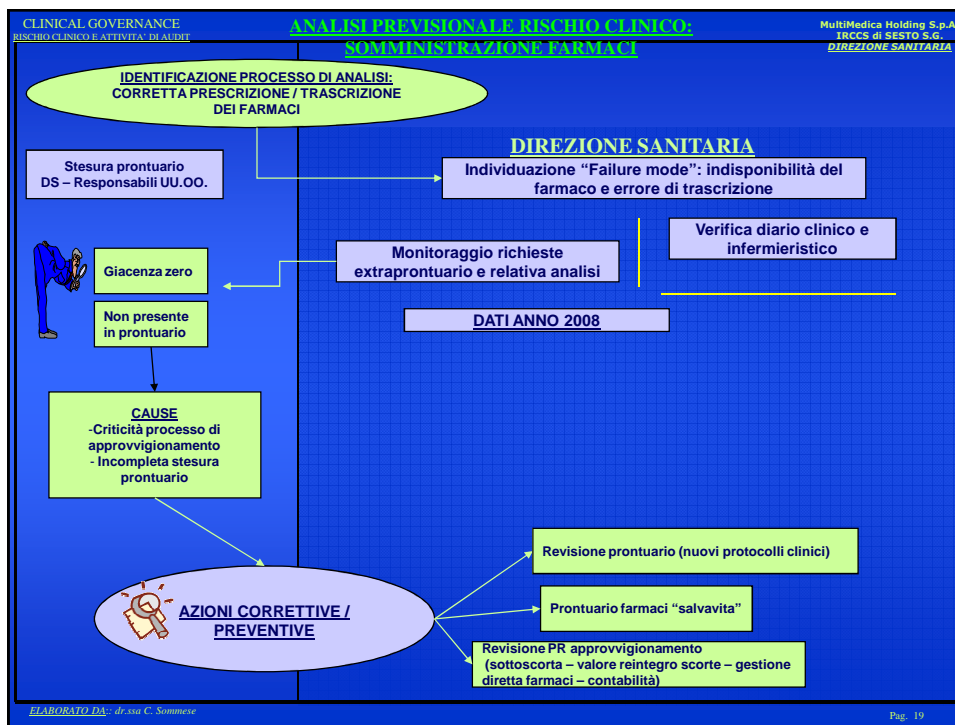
CLINICAL GOVERNANCE
RISCHIO CLINICO E ATTIVITA' DI AUDIT

ANALISI PREVISIONALE RISCHIO CLINICO: SOMMINISTRAZIONE FARMACI

MultiMedica Holding S.p.A
IRCCS di SESTO S.G.
DIREZIONE SANITARIA

IDENTIFICAZIONE PROCESSO DI ANALISI: CORRETTA PRESCRIZIONE / TRASCRIZIONE DEI FARMACI

DIREZIONE SANITARIA

Stesura prontuario
DS – Responsabili UU.OO.

Individuazione "Failure mode": indisponibilità del farmaco e errore di trascrizione

Verifica diario clinico e infermieristico

Monitoraggio richieste extraprontuario e relativa analisi

Giacenza zero

Non presente in prontuario

DATI ANNO 2008

CAUSE
-Criticità processo di approvvigionamento
- Incompleta stesura prontuario

Revisione prontuario (nuovi protocolli clinici)

AZIONI CORRETTIVE / PREVENTIVE

Prontuario farmaci "salvavita"

Revisione PR approvvigionamento
(sottoscorta – valore reintegro scorte – gestione diretta farmaci – contabilità)

ELABORATO DA:: dr.ssa C. Sommese

Pag. 19